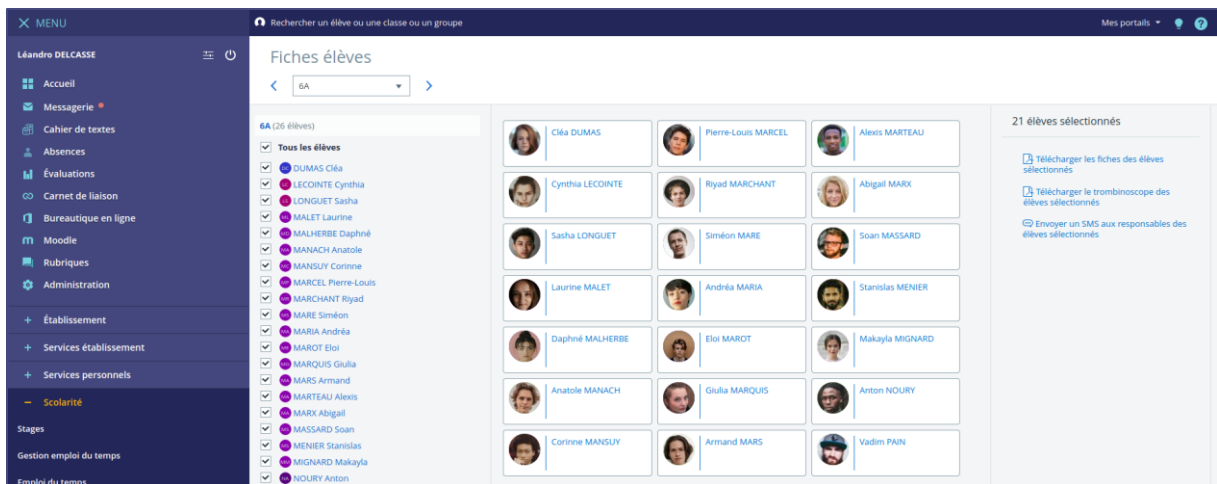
✕ MENU

Rechercher un élève ou une classe ou un groupe

Mes portails ▾

Léandro DELCASSE

Accueil
Messagerie
Cahier de textes
Absences
Évaluations
Carnet de liaison
Bureautique en ligne
Moodle
Rubriques
Administration

+ Établissement
+ Services établissement
+ Services personnels
– Scolarité

Stages
Gestion emploi du temps
Emploi du temps

Fiches élèves

6A

6A (26 élèves)

Tous les élèves
DUMAS Cléa
LECOINTE Cynthia
LONGUET Sasha
MALET Laurine
MALHERBE Daphné
MANACH Anatole
MANSUY Corinne
MARCEL Pierre-Louis
MARCHANT Riyad
MARE Siméon
MARIA Andréa
MAROT Eloi
MARQUIS Giulia
MARS Armand
MARTEAU Alexis
MARX Abigail
MASSARD Soan
MENIER Stanislas
MIGNARD Makayla
NOURY Anton

Cléa DUMAS
Pierre-Louis MARCEL
Alexis MARTEAU
Cynthia LECOINTE
Riyad MARCHANT
Abigail MARX
Sasha LONGUET
Siméon MARE
Soan MASSARD
Laurine MALET
Andréa MARIA
Stanislas MENIER
Daphné MALHERBE
Eloi MAROT
Makayla MIGNARD
Anatole MANACH
Giulia MARQUIS
Anton NOURY
Corinne MANSUY
Armand MARS
Vadim PAIN

21 élèves sélectionnés

Télécharger les fiches des élèves sélectionnés
Télécharger le trombinoscope des élèves sélectionnés
Envoyer un SMS aux responsables des élèves sélectionnés